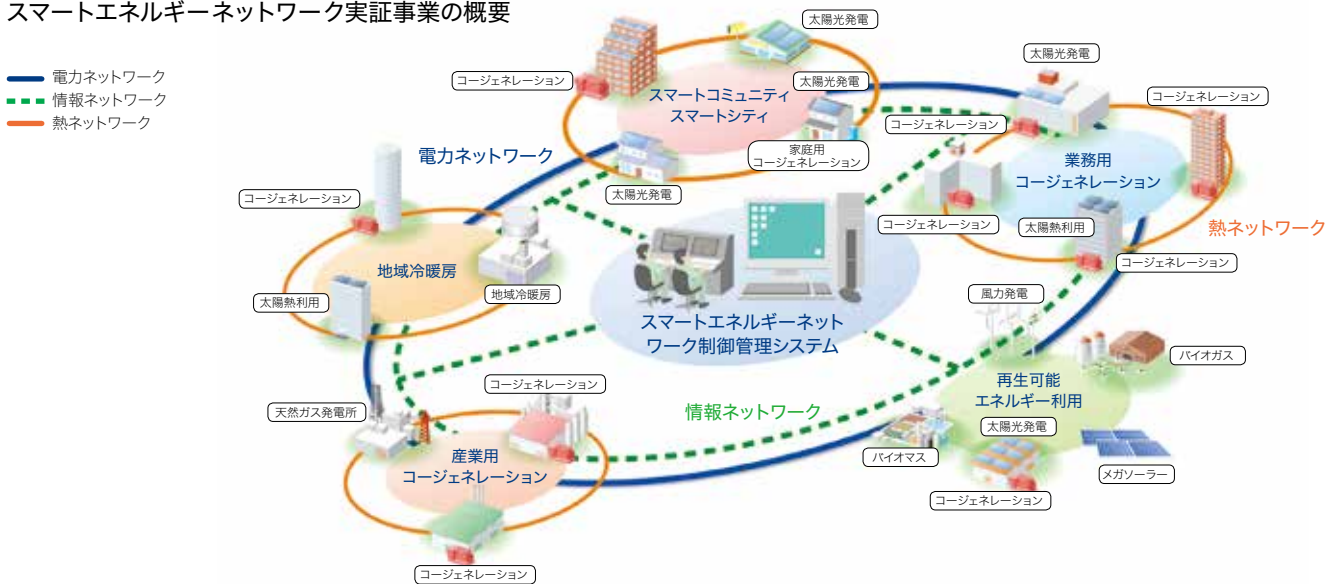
スマートエネルギーネットワーク実証事業の概要

電力ネットワーク
情報ネットワーク
熱ネットワーク

太陽光発電
コージェネレーション
太陽光発電
スマートコミュニティ
スマートシティ
家庭用
コージェネレーション
太陽光発電
太陽光発電
コージェネレーション
コージェネレーション
業務用
コージェネレーション
電力ネットワーク
コージェネレーション
コージェネレーション
太陽熱利用
熱ネットワーク
コージェネレーション
地域冷暖房
太陽熱利用
地域冷暖房
風力発電
スマートエネルギーネット
ワーク制御管理システム
バイオガス
再生可能
エネルギー利用
コージェネレーション
天然ガス発電所
情報ネットワーク
太陽光発電
産業用
コージェネレーション
バイオマス
メガソーラー
コージェネレーション
コージェネレーション